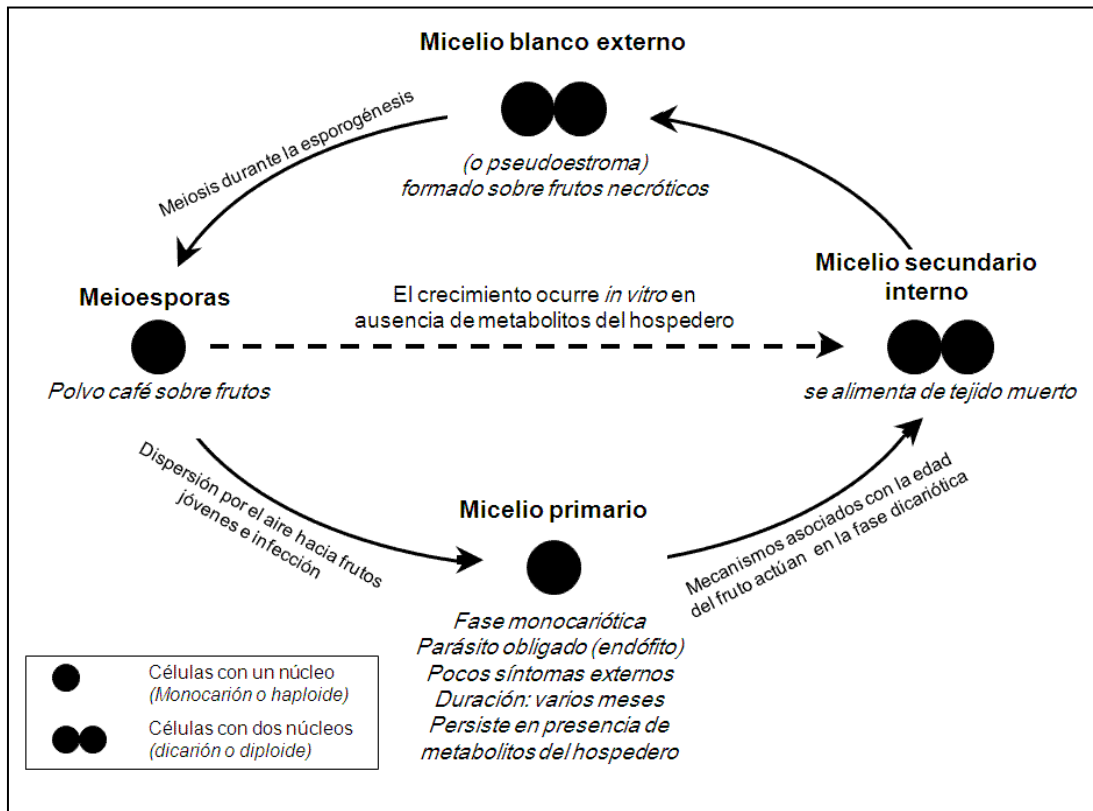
Micelio blanco externo

(o pseudoestroma) formado sobre frutos necróticos

Meiosis durante la esporogénesis

Meioesporas

Polvo café sobre frutos

El crecimiento ocurre *in vitro* en ausencia de metabolitos del hospedero

Micelio secundario interno

se alimenta de tejido muerto

Dispersión por el aire hacia frutos jóvenes e infección

Micelio primario

Fase monocariótica
Parásito obligado (endófito)
Pocos síntomas externos
Duración: varios meses
Persiste en presencia de metabolitos del hospedero

Mecanismos asociados con la edad del fruto actúan en la fase dicariótica

Células con un núcleo (Monocarión o haploide)

Células con dos núcleos (dicarión o diploide)